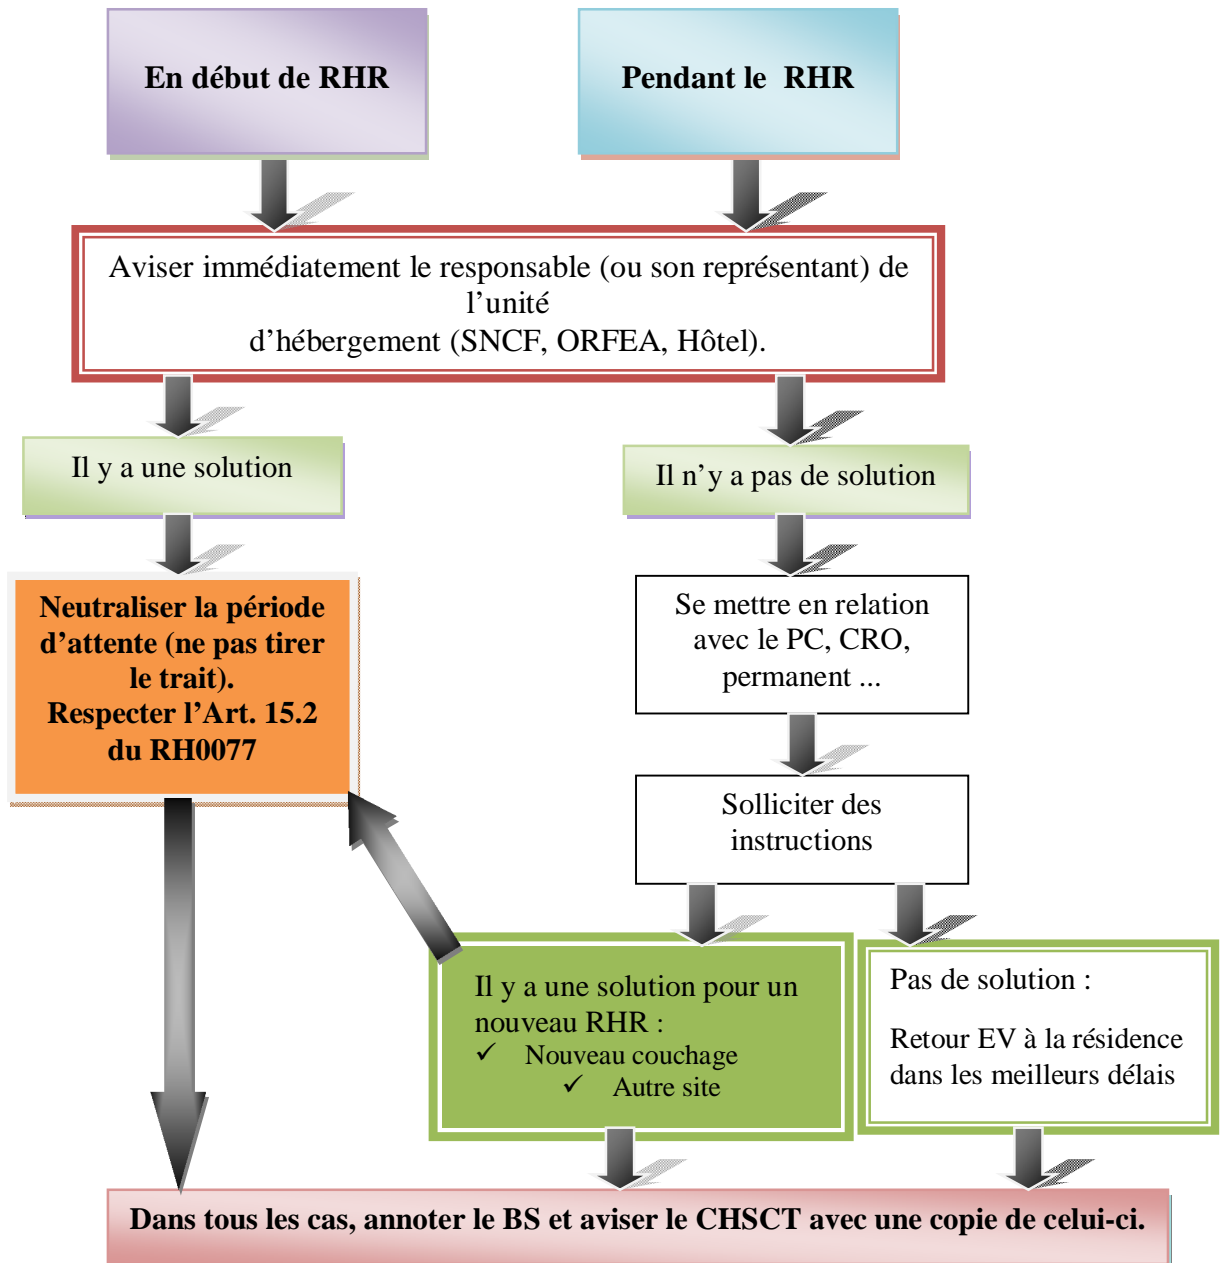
En début de RHR

Pendant le RHR

Aviser immédiatement le responsable (ou son représentant) de l'unité d'hébergement (SNCF, ORFEA, Hôtel).

Il y a une solution

Il n'y a pas de solution

Neutraliser la période d'attente (ne pas tirer le trait). Respecter l'Art. 15.2 du RH0077

Se mettre en relation avec le PC, CRO, permanent ...

Solliciter des instructions

Il y a une solution pour un nouveau RHR :
✓ Nouveau couchage
✓ Autre site

Pas de solution :

Retour EV à la résidence dans les meilleurs délais

Dans tous les cas, annoter le BS et aviser le CHSCT avec une copie de celui-ci.